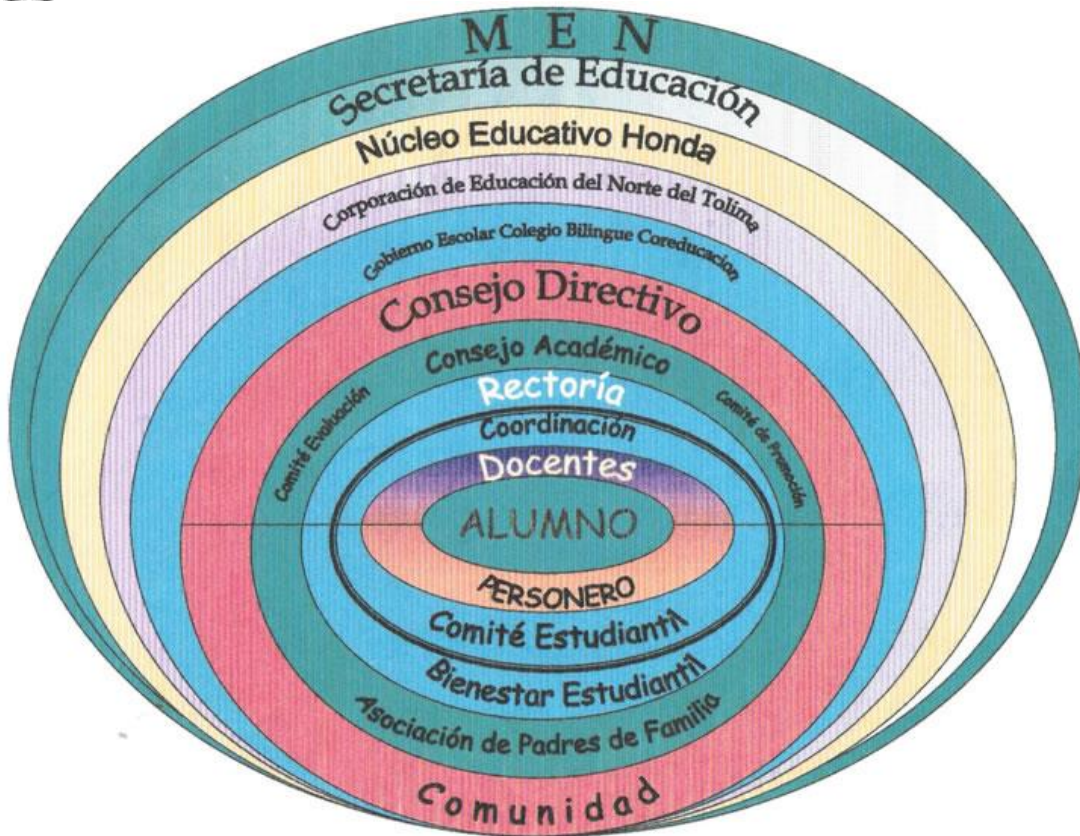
M E N
Secretaría de Educación
Núcleo Educativo Honda
Corporación de Educación del Norte del Tolima
Gobierno Escolar Colegio Bilingue Coreducacion
Consejo Directivo
Consejo Académico
Comité Evaluación
Comité de Promoción
Rectoría
Coordinación
Docentes
ALUMNO
PERSONERO
Comité Estudiantil
Bienestar Estudiantil
Asociación de Padres de Familia
Comunidad